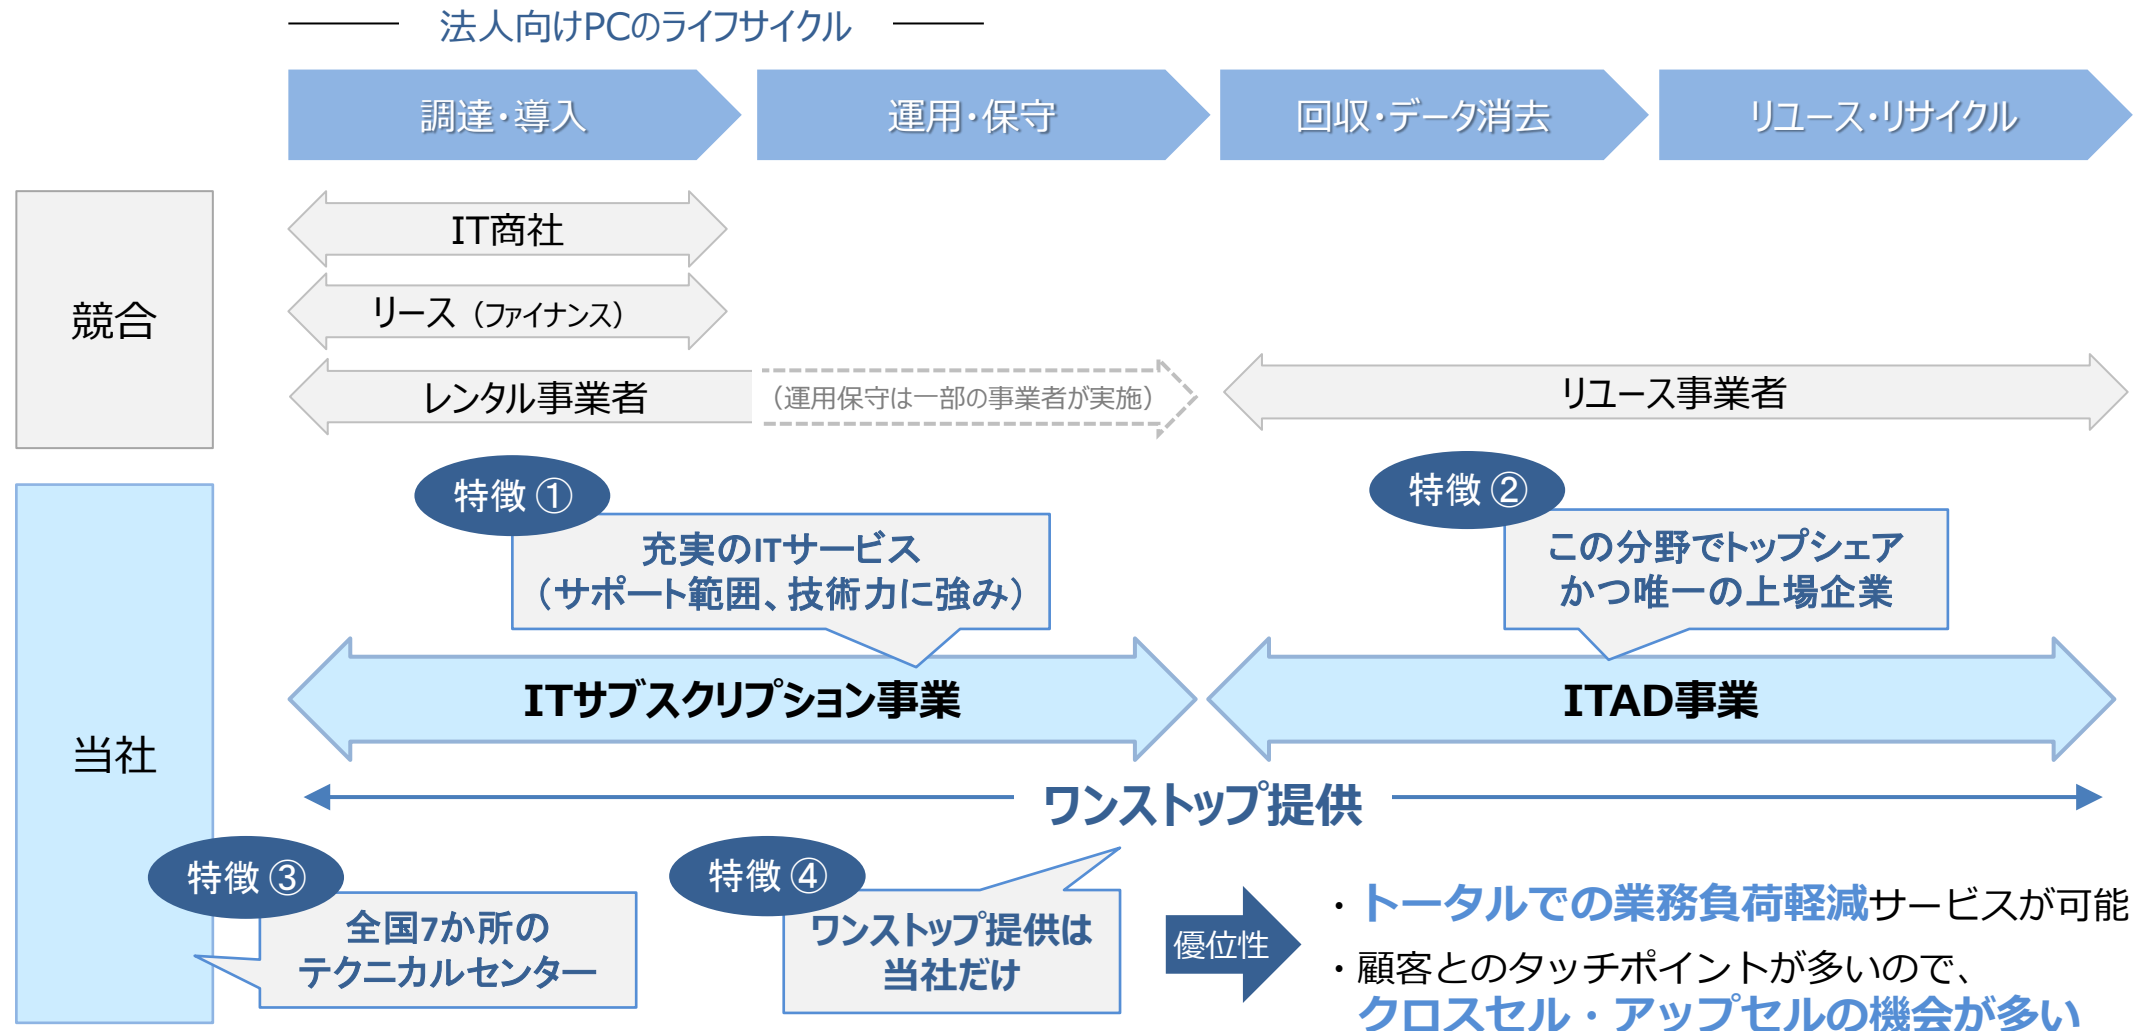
法人向けPCのライフサイクル

調達・導入

運用・保守

回収・データ消去

リユース・リサイクル

競合

IT商社

リース（ファイナンス）

レンタル事業者

（運用保守は一部の事業者が実施）

リユース事業者

当社

特徴①

充実のITサービス（サポート範囲、技術力に強み）

特徴②

この分野でトップシェアかつ唯一の上場企業

ITサブスクリプション事業

ITAD事業

ワンストップ提供

特徴③

全国7か所のテクニカルセンター

特徴④

ワンストップ提供は当社だけ

優位性

・トータルでの業務負荷軽減サービスが可能

・顧客とのタッチポイントが多いので、クロスセル・アップセルの機会が多い